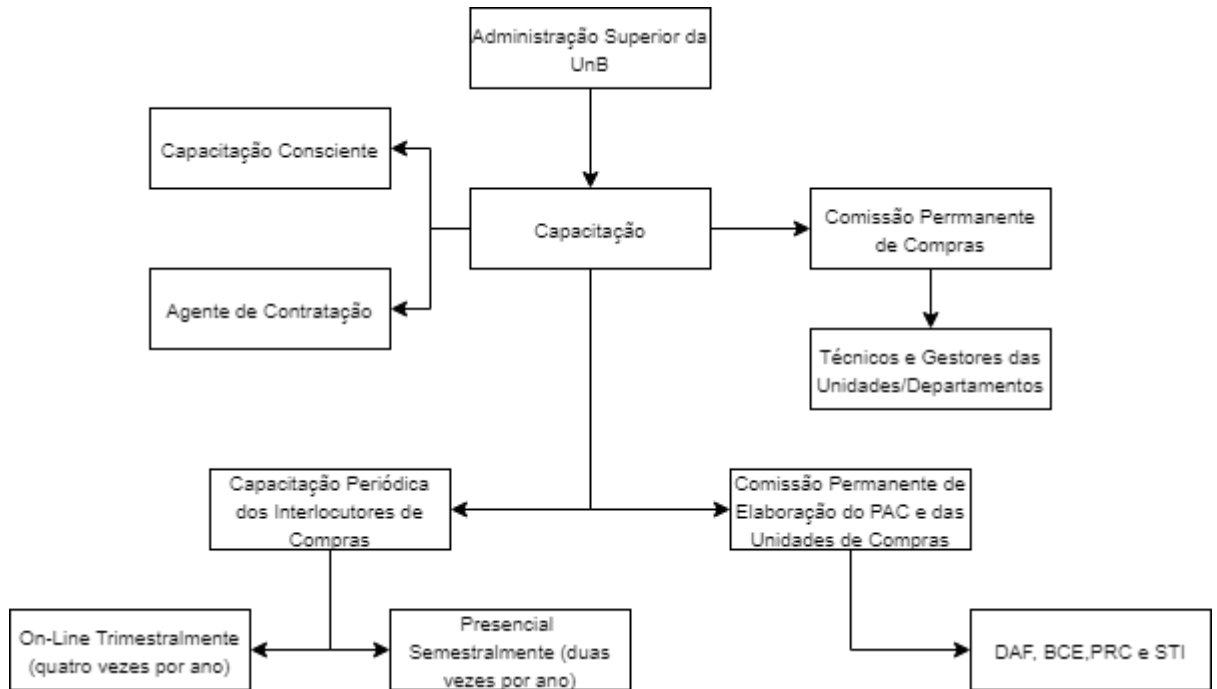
Administração Superior da UnB

Capacitação Consciente

Capacitação

Comissão Perrmanente de Compras

Agente de Contratação

Técnicos e Gestores das Unidades/Departamentos

Capacitação Periódica dos Interlocutores de Compras

Comissão Permanente de Elaboração do PAC e das Unidades de Compras

On-Line Trimestralmente (quatro vezes por ano)

Presencial Semestralmente (duas vezes por ano)

DAF, BCE,PRC e STI